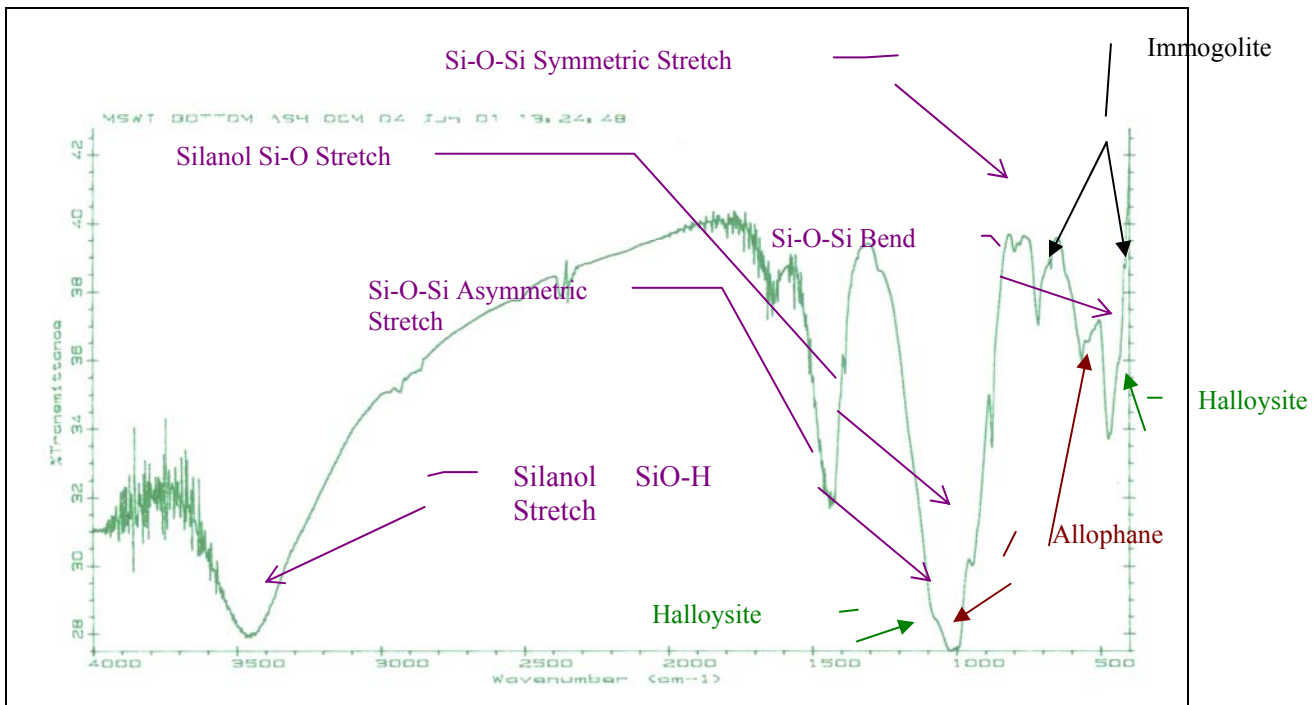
Si-O-Si Symmetric Stretch

Immogolite

MSWI BOTTOM ASH OCM 04 Jun 01 13:24:48

Silanol Si-O Stretch

Si-O-Si Bend

Si-O-Si Asymmetric Stretch

Halloysite

Silanol SiO-H Stretch

Allophane

Halloysite

42
40
38
36
34
32
30
28

%Transmittance

4000 3500 3000 2500 2000 1500 1000 500

Wavenumber (cm-1)